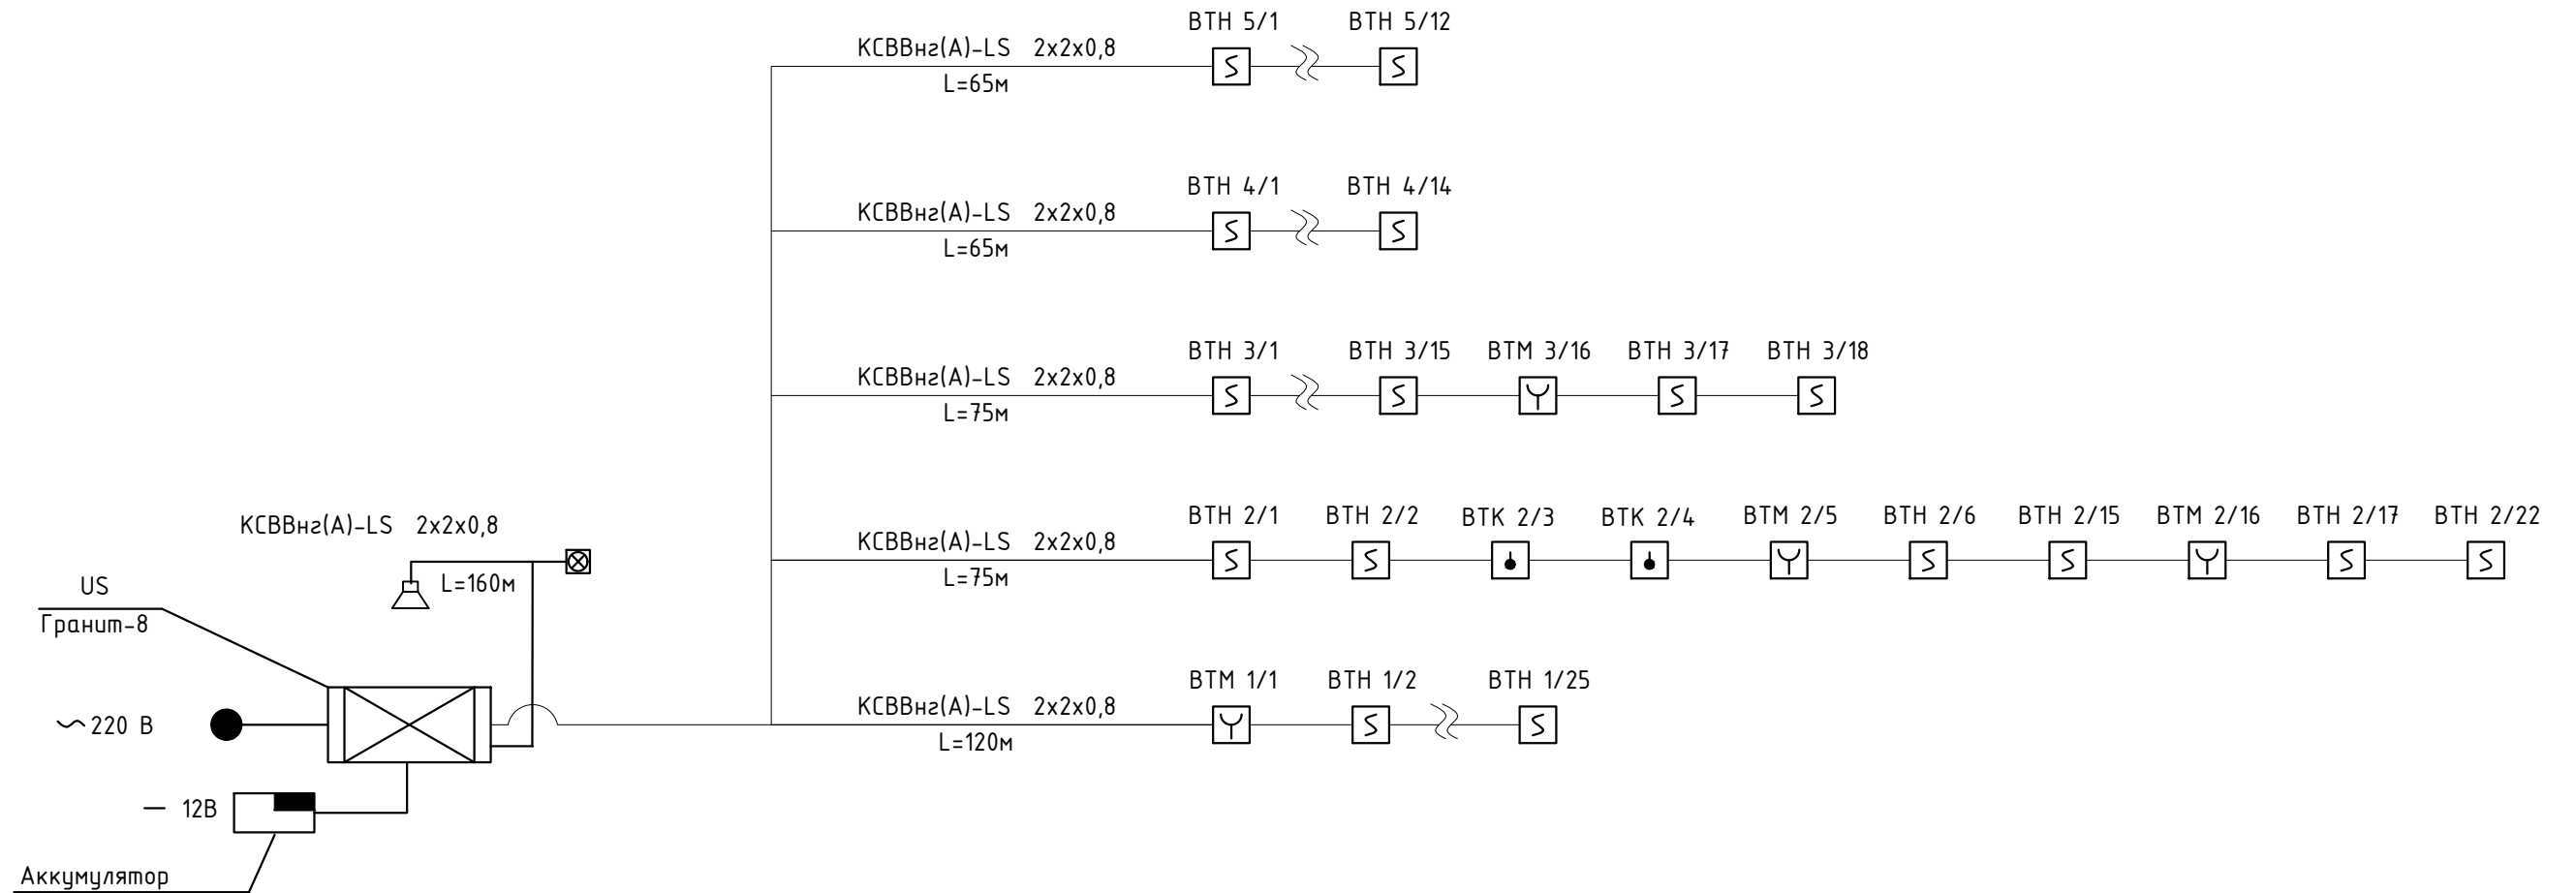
КСВВнг(А)-LS 2х2х0,8
L=65м
ВТН 5/1
ВТН 5/12

КСВВнг(А)-LS 2х2х0,8
L=65м
ВТН 4/1
ВТН 4/14

КСВВнг(А)-LS 2х2х0,8
L=75м
ВТН 3/1
ВТН 3/15
ВТМ 3/16
ВТН 3/17
ВТН 3/18

КСВВнг(А)-LS 2х2х0,8
L=160м

КСВВнг(А)-LS 2х2х0,8
L=75м
ВТН 2/1
ВТН 2/2
ВТК 2/3
ВТК 2/4
ВТМ 2/5
ВТН 2/6
ВТН 2/15
ВТМ 2/16
ВТН 2/17
ВТН 2/22

US
Гранит-8

~220 В

КСВВнг(А)-LS 2х2х0,8
L=120м
ВТМ 1/1
ВТН 1/2
ВТН 1/25

— 12В

Аккумулятор